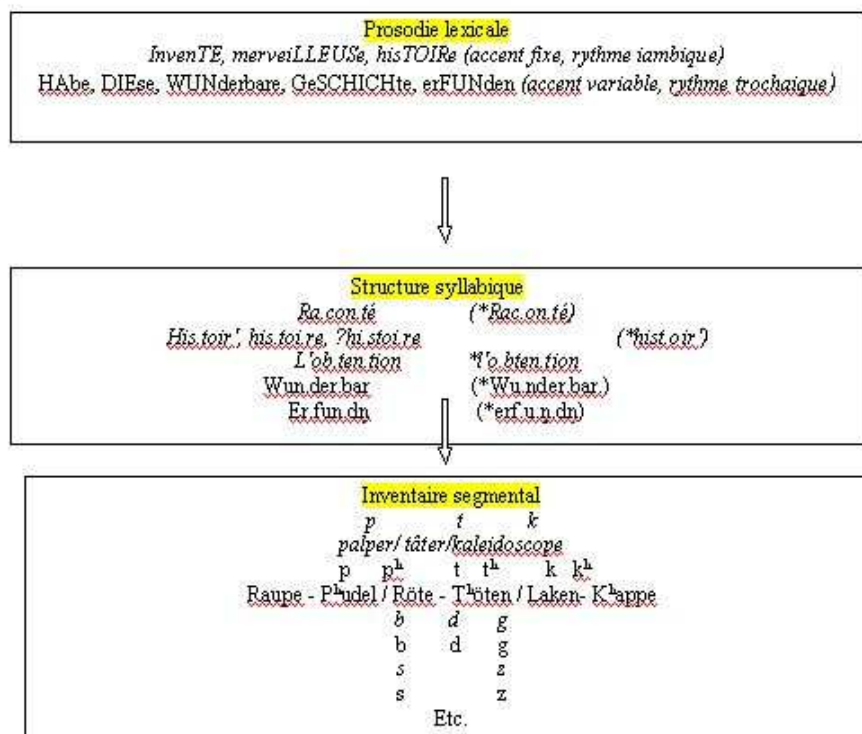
Prosodie lexicale

*InvenTE, merveiLLEUSe, hisTOIRe (accent fixe, rythme iambique)*

HAbe, DIEse, WUNderbare, GeSCHICHte, erFUNden *(accent variable, rythme trochaique)*

Structure syllabique

*Ra.con.té* *(\*Rac.on.té)*

*His.toir', his.toi.re, ?hi.stoi.re* *(\*hist.oir')*

*L'ob.ten.tion* *\*l'o.bten.tion*

Wun.der.bar (\*Wu.nder.bar.)

Er.fun.dn (\*erf.u.n.dn)

Inventaire segmental

*p* *t* *k*

*palper/ tâter/kaleidoscope*

p $p^h$ t $t^h$ k $k^h$

Raupe - $P^h$udel / Röte - $T^h$öten / Laken- $K^h$appe

*b* *d* *g*

b d g

*s* *z*

s z

Etc.